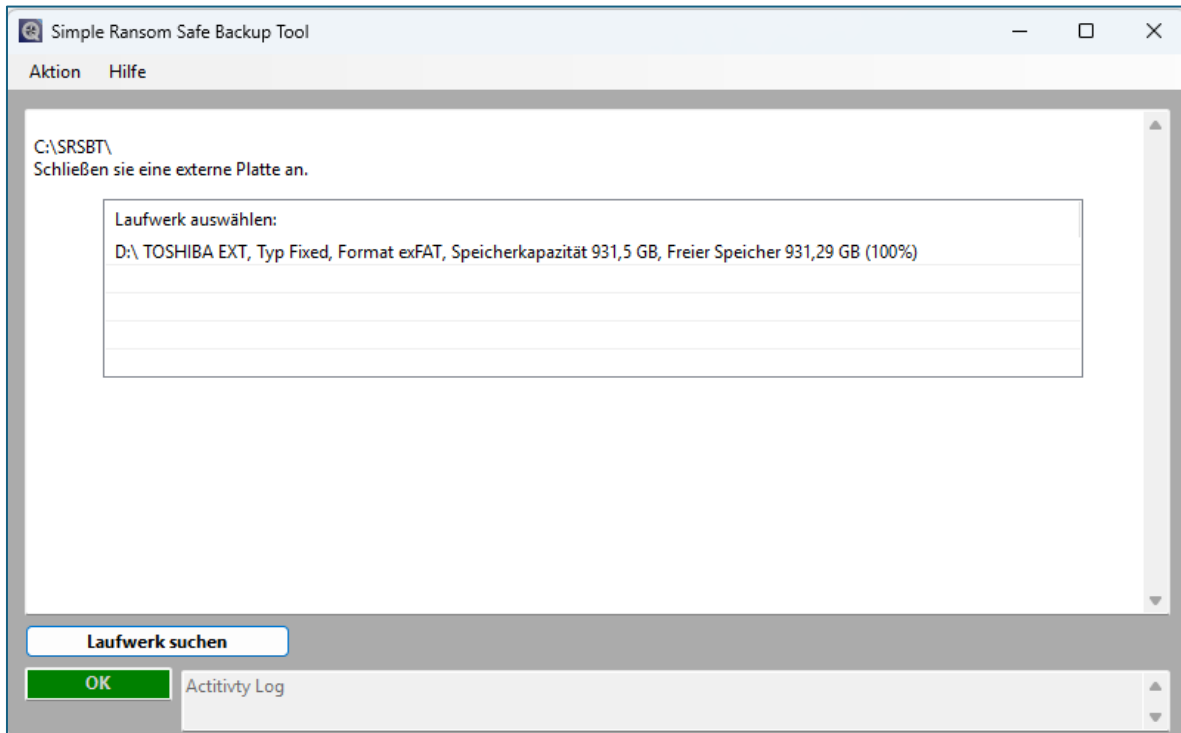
Simple Ransom Safe Backup Tool

Aktion Hilfe

C:\SRSBT\
Schließen sie eine externe Platte an.

Laufwerk auswählen:
D:\ TOSHIBA EXT, Typ Fixed, Format exFAT, Speicherkapazität 931,5 GB, Freier Speicher 931,29 GB (100%)

Laufwerk suchen

OK

Actitivty Log